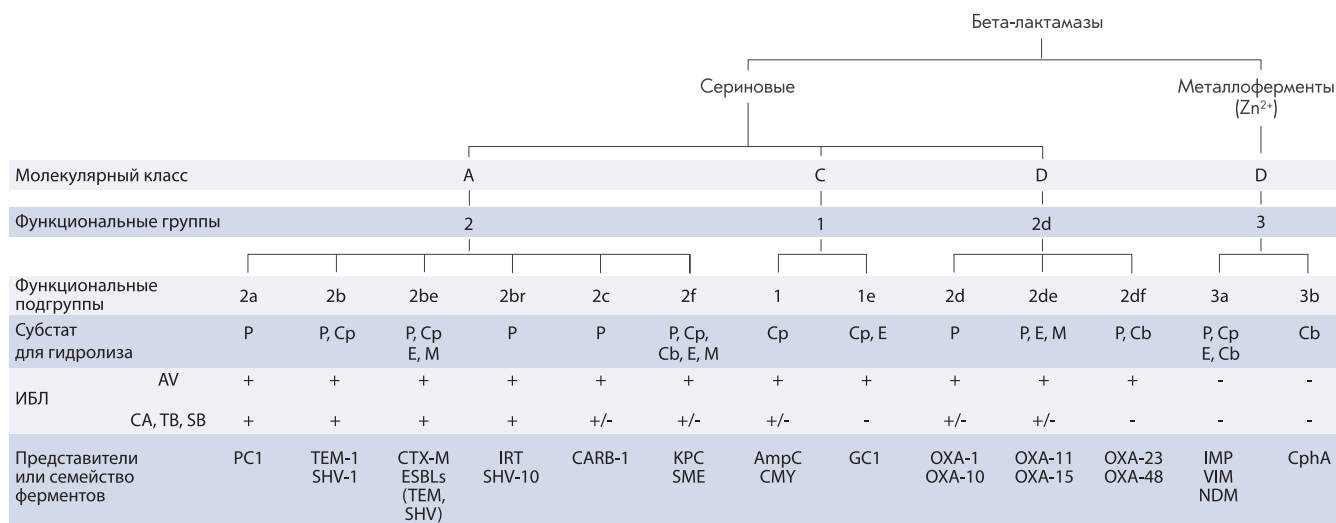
Бета-лактамазы

Сериновые

Металлоферменты ($Zn^{2+}$)

| | | | | | | | | | | | | | |
|---|---|---|---|---|---|---|---|---|---|---|---|---|---|
| Молекулярный класс | A | | | | | | C | | D | | | D | |
| Функциональные группы | 2 | | | | | | 1 | | 2d | | | 3 | |
| Функциональные подгруппы | 2a | 2b | 2be | 2br | 2c | 2f | 1 | 1e | 2d | 2de | 2df | 3a | 3b |
| Субстат для гидролиза | P | P, Cp | P, Cp E, M | P | P | P, Cp, Cb, E, M | Cp | Cp, E | P | P, E, M | P, Cb | P, Cp E, Cb | Cb |
| ИБЛ AV | + | + | + | + | + | + | + | + | + | + | + | - | - |
| ИБЛ CA, TB, SB | + | + | + | + | +/- | +/- | +/- | - | +/- | +/- | - | - | - |
| Представители или семейство ферментов | PC1 | TEM-1 SHV-1 | CTX-M ESBLs (TEM, SHV) | IRT SHV-10 | CARB-1 | KPC SME | AmpC CMY | GC1 | OXA-1 OXA-10 | OXA-11 OXA-15 | OXA-23 OXA-48 | IMP VIM NDM | CphA |